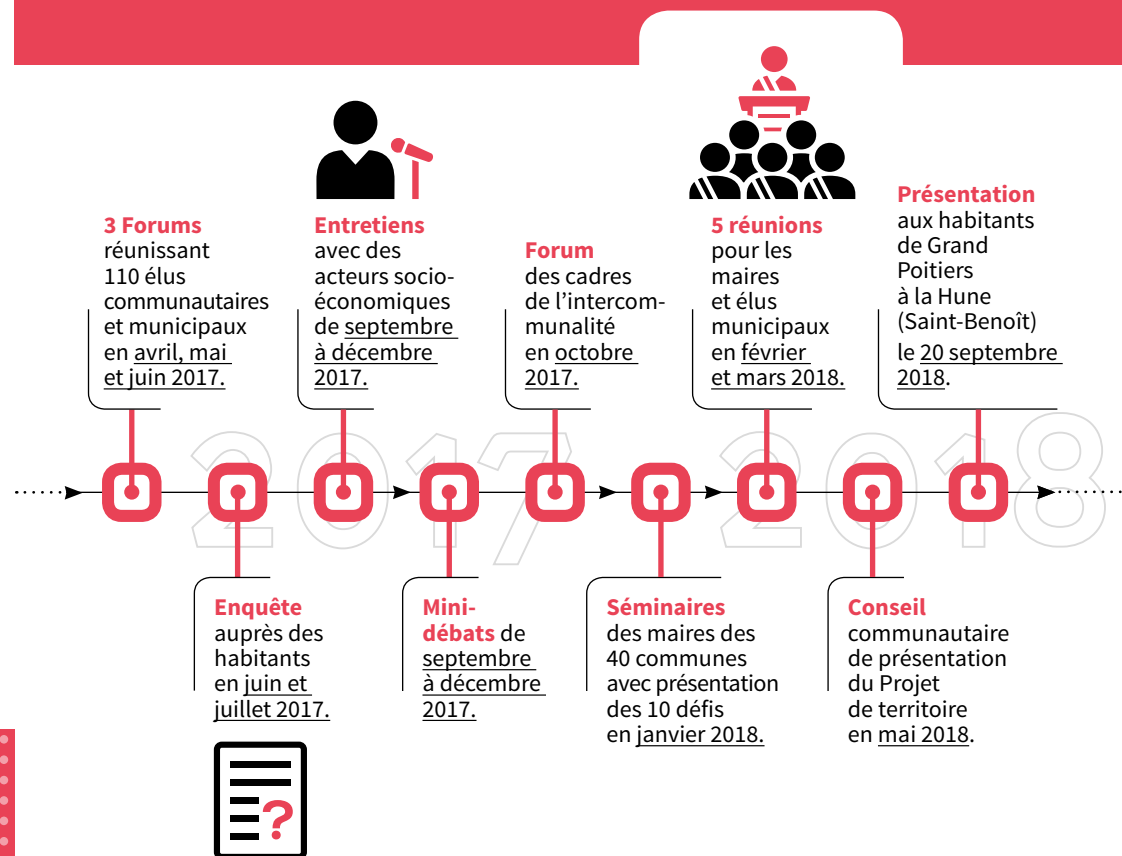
3 Forums réunissant 110 élus communautaires et municipaux en avril, mai et juin 2017.

Entretiens avec des acteurs socio-économiques de septembre à décembre 2017.

Forum des cadres de l'intercommunalité en octobre 2017.

5 réunions pour les maires et élus municipaux en février et mars 2018.

Présentation aux habitants de Grand Poitiers à la Hune (Saint-Benoît) le 20 septembre 2018.

2017 2018

Enquête auprès des habitants en juin et juillet 2017.

Mini-débats de septembre à décembre 2017.

Séminaires des maires des 40 communes avec présentation des 10 défis en janvier 2018.

Conseil communautaire de présentation du Projet de territoire en mai 2018.